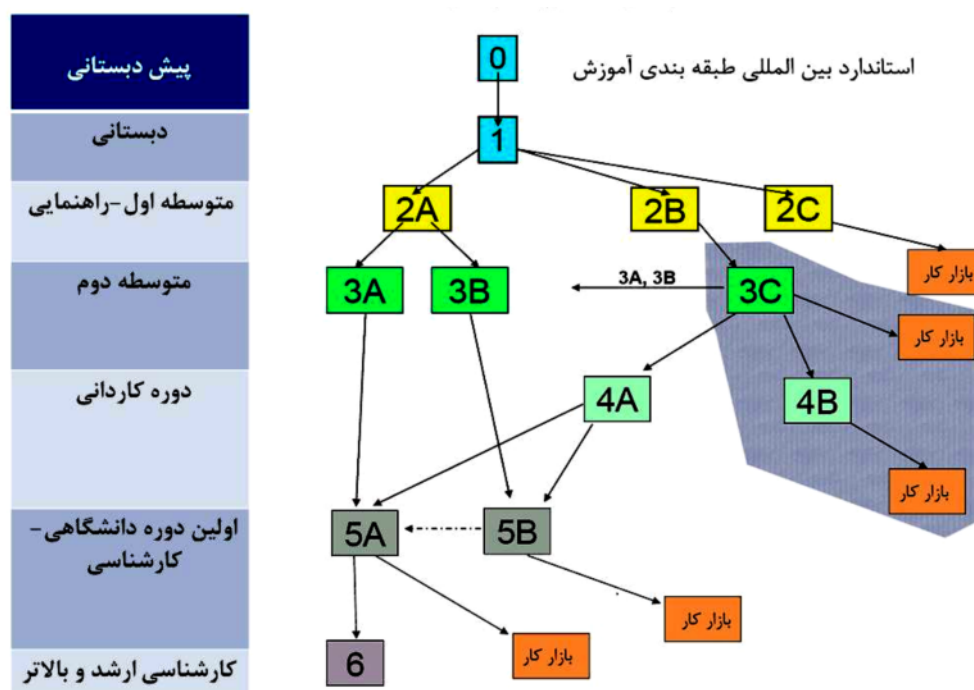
پیش دبستانی

دبستانی

متوسطه اول-راهنمایی

متوسطه دوم

دوره کاردانی

اولین دوره دانشگاهی-کارشناسی

کارشناسی ارشد و بالاتر

استاندارد بین المللی طبقه بندی آموزش

0

1

2A

2B

2C

بازار کار

3A

3B

3A, 3B

3C

بازار کار

4A

4B

بازار کار

5A

5B

بازار کار

بازار کار

6